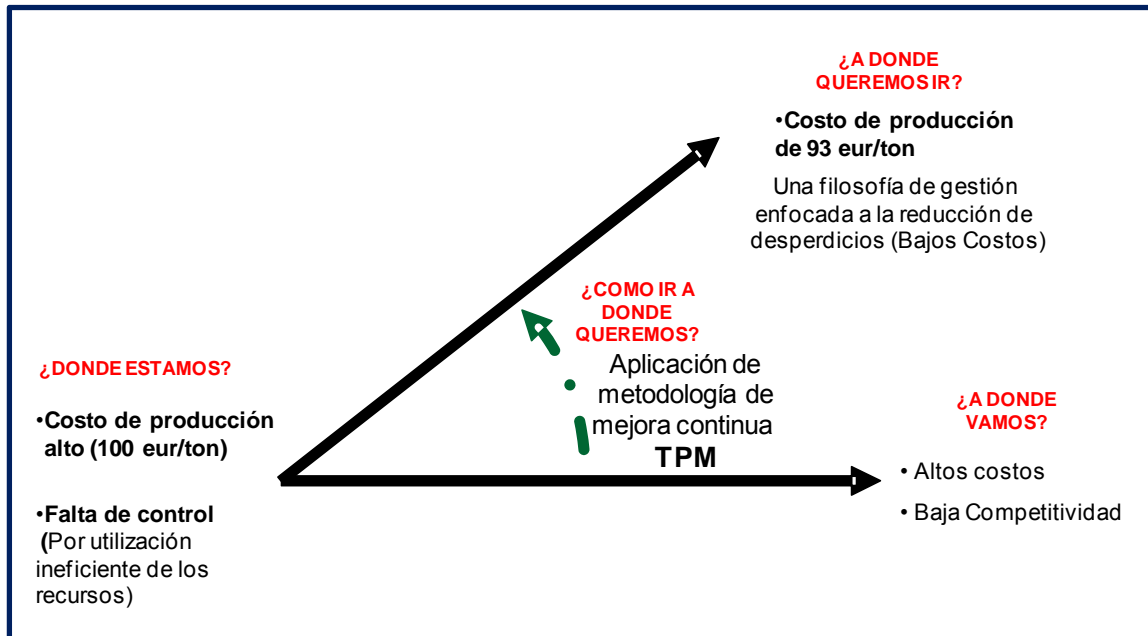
¿A DONDE QUEREMOS IR?

•Costo de producción de 93 eur/ton

Una filosofía de gestión enfocada a la reducción de desperdicios (Bajos Costos)

¿COMO IR A DONDE QUEREMOS?

Aplicación de metodología de mejora continua TPM

¿DONDE ESTAMOS?

•Costo de producción alto (100 eur/ton)

•Falta de control (Por utilización ineficiente de los recursos)

¿A DONDE VAMOS?

• Altos costos

• Baja Competitividad